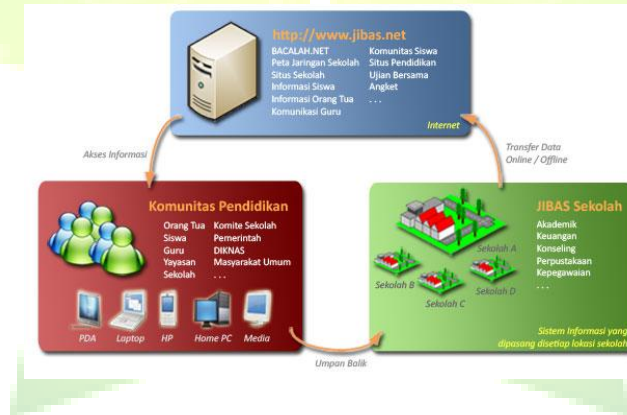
http://www.jibas.net

BACALAH.NET
Peta Jaringan Sekolah
Situs Sekolah
Informasi Siswa
Informasi Orang Tua
Komunikasi Guru

Komunitas Siswa
Situs Pendidikan
Ujian Bersama
Angket
. . .

Internet

Akses Informasi

Transfer Data Online / Offline

Komunitas Pendidikan

Orang Tua
Siswa
Guru
Yayasan
Sekolah

Komite Sekolah
Pemerintah
DIKNAS
Masyarakat Umum
. . .

PDA
Laptop
HP
Home PC
Media

Umpan Balik

JIBAS Sekolah

Akademik
Keuangan
Konseling
Perpustakaan
Kepegawaian
. . .

Sekolah A
Sekolah B
Sekolah C
Sekolah D

Sistem Informasi yang dipasang disetiap lokasi sekolah